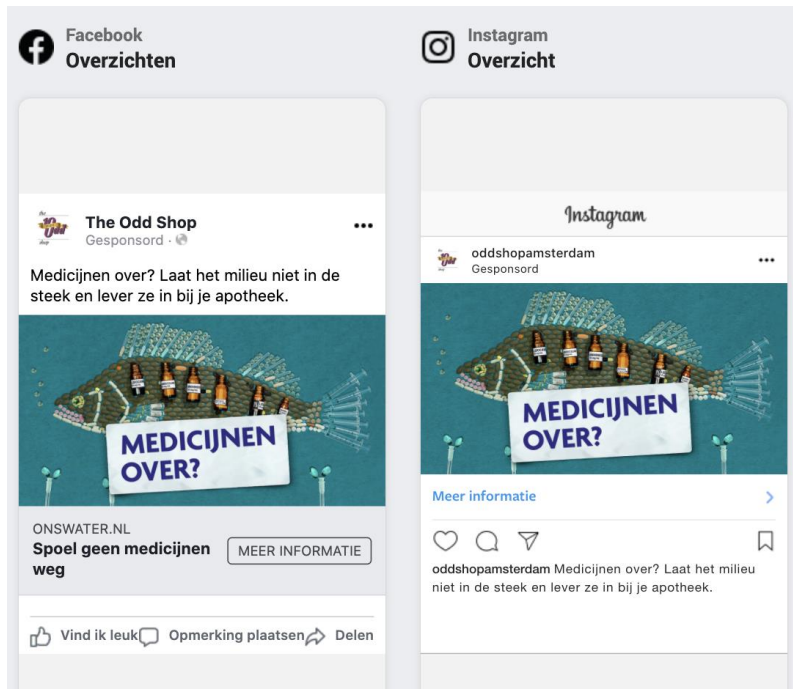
Facebook
Overzichten

The Odd Shop
Gesponsord ·

Medicijnen over? Laat het milieu niet in de steek en lever ze in bij je apotheek.

MEDICIJNEN OVER?

ONSWATER.NL
Spoel geen medicijnen weg

MEER INFORMATIE

Vind ik leuk Opmerking plaatsen Delen

Instagram
Overzicht

Instagram

oddshopamsterdam
Gesponsord

MEDICIJNEN OVER?

Meer informatie

oddshopamsterdam Medicijnen over? Laat het milieu niet in de steek en lever ze in bij je apotheek.